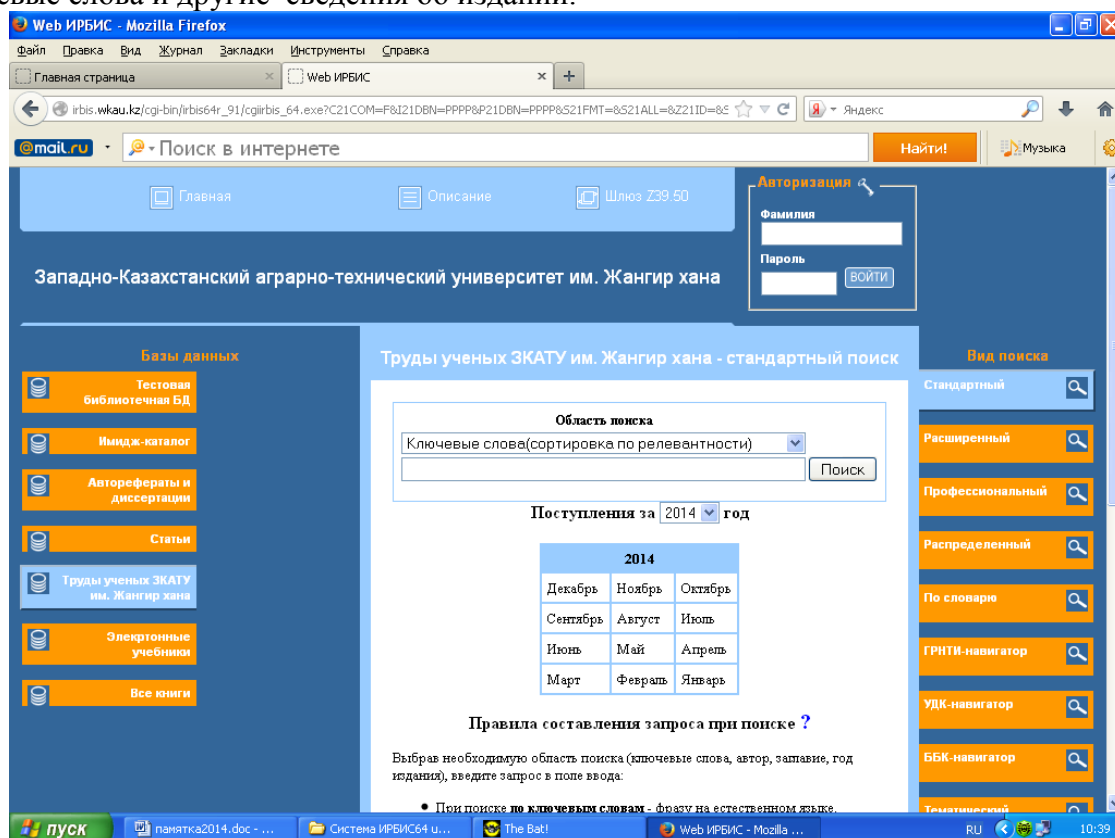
евые слова и другие сведения об издании.

Web ИРБИС - Mozilla Firefox

Файл Правка Вид Журнал Закладки Инструменты Справка

Главная страница | Web ИРБИС | +

irbis.wkau.kz/cgi-bin/irbis64r_91/cgiirbis_64.exe?C21COM=F&I21DBN=PPPP&P21DBN=PPPP&S21FMT=&S21ALL=&Z21ID=&S

Яндекс

@mail.ru · Поиск в интернете | Найти! | Музыка

Главная | Описание | Шлюз Z39.50

Авторизация
Фамилия
Пароль
ВОЙТИ

Западно-Казахстанский аграрно-технический университет им. Жангир хана

Базы данных

Тестовая библиотечная БД
Имидж-каталог
Автореферaты и диссертации
Статьи
Труды ученых ЗКАТУ им. Жангир хана
Электронные учебники
Все книги

Труды ученых ЗКАТУ им. Жангир хана - стандартный поиск

Область поиска
Ключевые слова(сортировка по релевантности)
Поиск

Поступления за 2014 год

| 2014 | | |
|---|---|---|
| Декабрь | Ноябрь | Октябрь |
| Сентябрь | Август | Июль |
| Июнь | Май | Апрель |
| Март | Февраль | Январь |

Правила составления запроса при поиске ?

Выбрав необходимую область поиска (ключевые слова, автор, заглавие, год издания), введите запрос в поле ввода:

• При поиске по ключевым словам - фразу на естественном языке,

Вид поиска

Стандартный
Расширенный
Профессиональный
Распределенный
По словарю
ГРНТИ-навигатор
УДК-навигатор
ББК-навигатор
Тематический

пуск | памятка2014.doc - ... | Система ИРБИС64 u... | The Bat! | Web ИРБИС - Mozilla ... | RU | 10:39